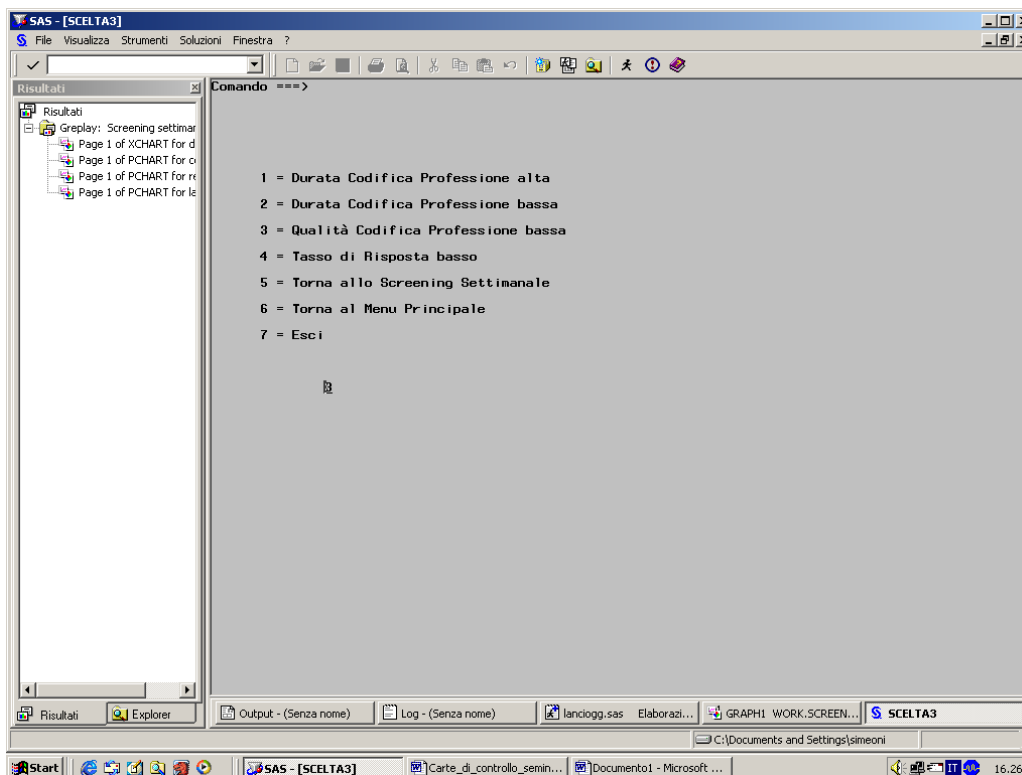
SAS - [SCELTA3]

File Visualizza Strumenti Soluzioni Finestra ?

Risultati

Risultati

Greplay: Screening settimar

Page 1 of XCHART for d

Page 1 of PCHART for c

Page 1 of PCHART for re

Page 1 of PCHART for la

Comando ===>

1 = Durata Codifica Professione alta

2 = Durata Codifica Professione bassa

3 = Qualità Codifica Professione bassa

4 = Tasso di Risposta basso

5 = Torna allo Screening Settimanale

6 = Torna al Menu Principale

7 = Esci

Risultati Explorer

Output - (Senza nome) Log - (Senza nome) lanciogg.sas Elaborazi... GRAPH1 WORK.SCREEN... SCELTA3

C:\Documents and Settings\simeoni

Start SAS - [SCELTA3] Carte_di_controllo_semin... Documento1 - Microsoft ... IT 16.26